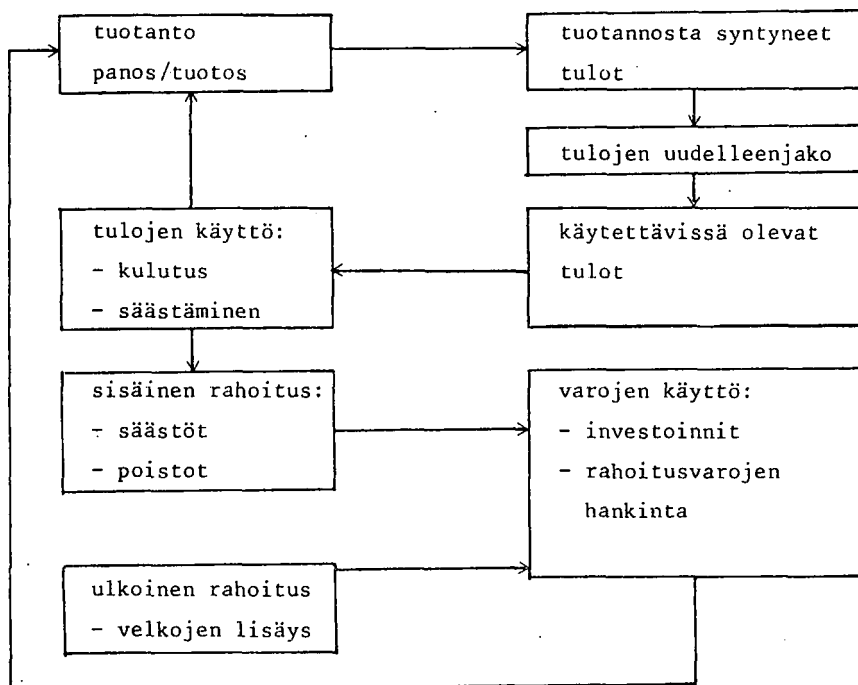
tuotanto
panos/tuotos

tuotannosta syntyneet tulot

tulojen uudelleenjako

käytettävissä olevat tulot

tulojen käyttö:
- kulutus
- säästäminen

sisäinen rahoitus:
- säästöt
- poistot

varojen käyttö:
- investoinnit
- rahoitusvarojen hankinta

ulkoinen rahoitus
- velkojen lisäys